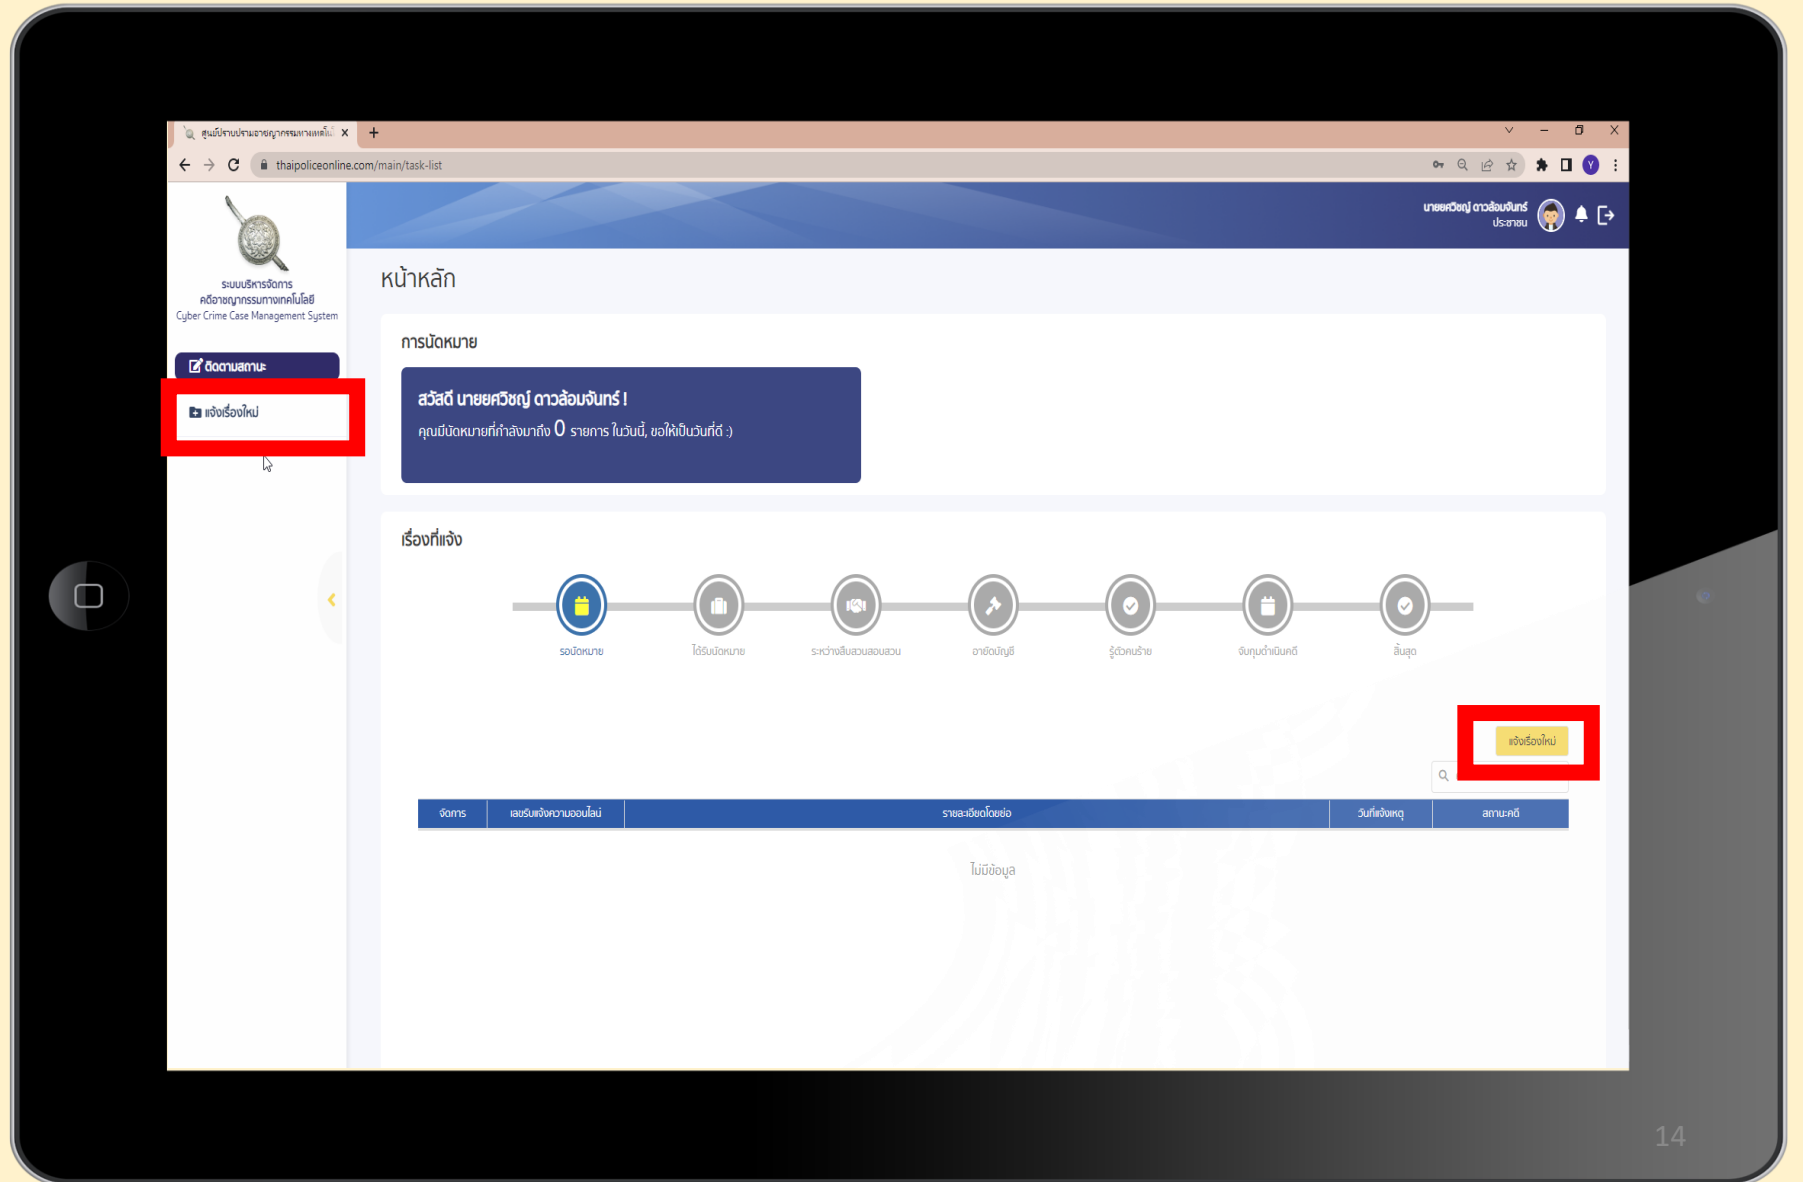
ศูนย์ปราบปรามอาชญากรรมทางเทคโนโลยี ×

thaipoliceonline.com/main/task-list

ระบบบริหารจัดการ
คดีอาชญากรรมทางเทคโนโลยี
Cyber Crime Case Management System

นายยศวิชญ์ ดาวล้อมจันทร์
ประชาชน

ติดตามสถานะ
แจ้งเรื่องใหม่

หน้าหลัก

การนัดหมาย

สวัสดี นายยศวิชญ์ ดาวล้อมจันทร์ !
คุณมีนัดหมายที่กำลังมาถึง 0 รายการ ในวันนี้, ขอให้เป็นวันที่ดี :)

เรื่องที่แจ้ง

รอนัดหมาย
ได้รับนัดหมาย
ระหว่างสืบสวนสอบสวน
อายัดบัญชี
รู้ตัวคนร้าย
จับกุมดำเนินคดี
สิ้นสุด

แจ้งเรื่องใหม่

| จัดการ | เลขรับแจ้งความออนไลน์ | รายละเอียดโดยย่อ | วันที่แจ้งเหตุ | สถานะคดี |
|---|---|---|---|---|

ไม่มีข้อมูล

14